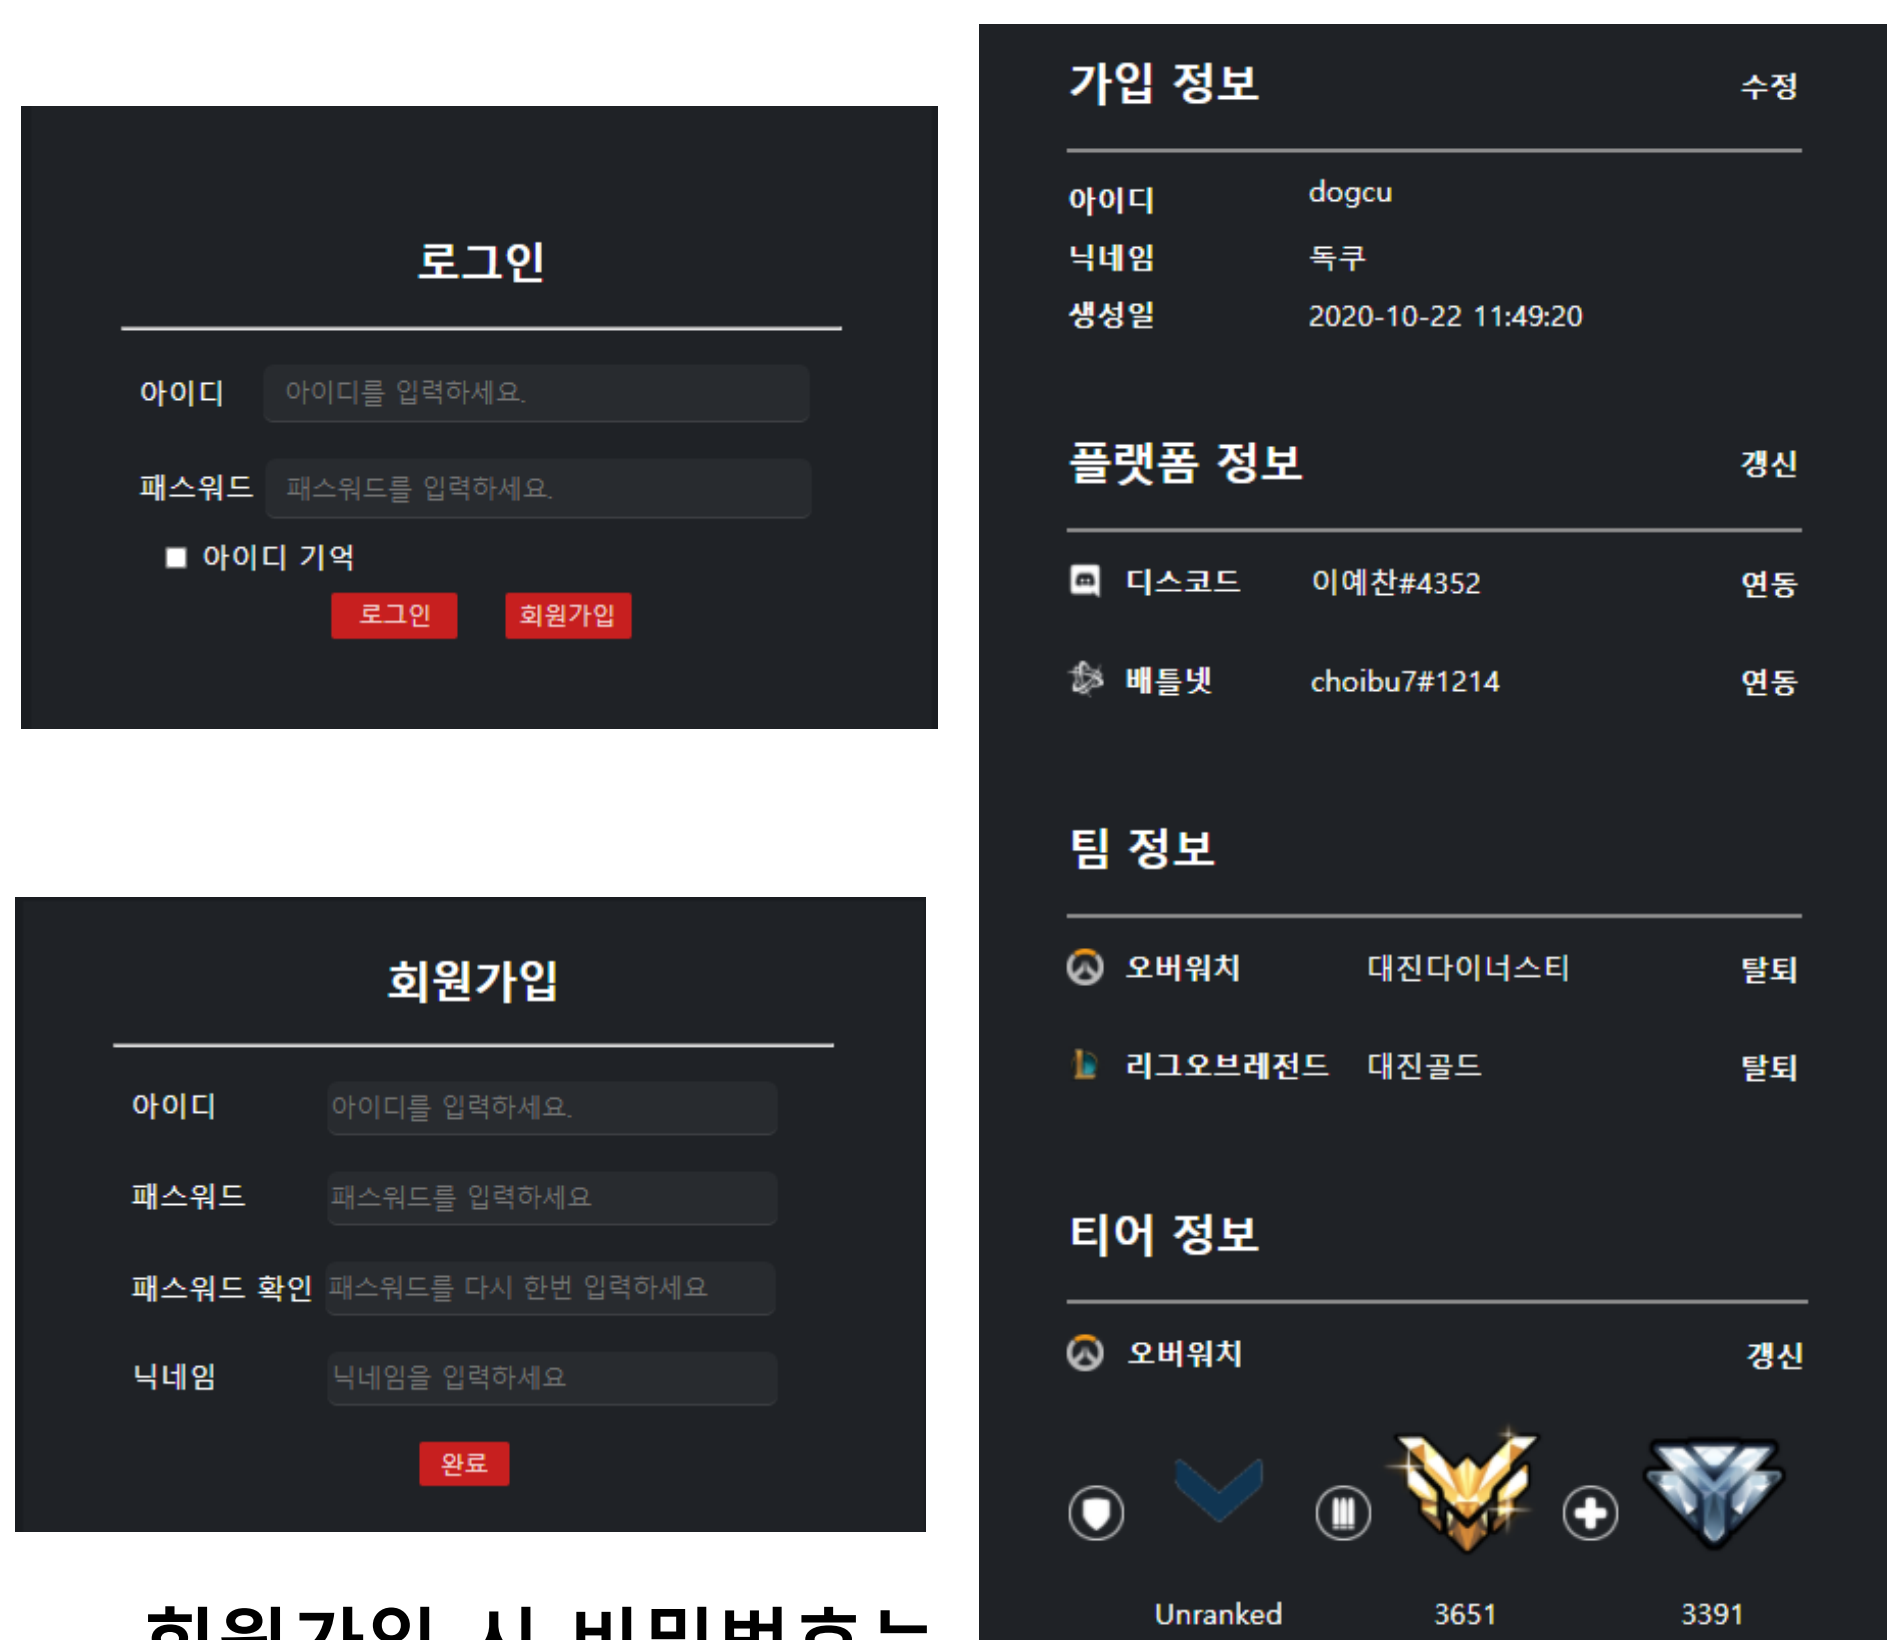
로그인

아이디 아이디를 입력하세요.

패스워드 패스워드를 입력하세요.

아이디 기억

로그인 회원가입

회원가입

아이디 아이디를 입력하세요.

패스워드 패스워드를 입력하세요

패스워드 확인 패스워드를 다시 한번 입력하세요

닉네임 닉네임을 입력하세요

완료

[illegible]

가입 정보 수정

아이디 dogcu

닉네임 독쿠

생성일 2020-10-22 11:49:20

플랫폼 정보 갱신

디스코드 이예찬#4352 연동

배틀넷 choibu7#1214 연동

팀 정보

오버워치 대진다이너스티 탈퇴

리그오브레전드 대진골드 탈퇴

티어 정보

오버워치 갱신

Unranked 3651 3391